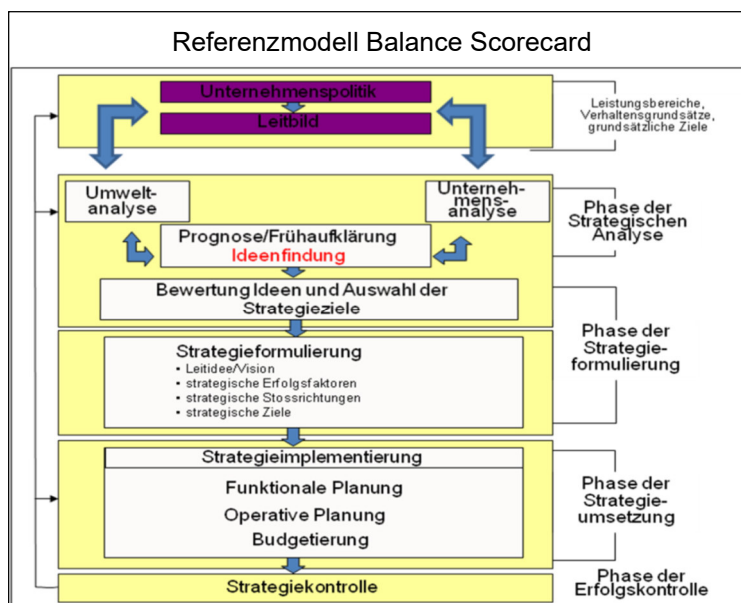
Referenzmodell Balance Scorecard

Unternehmenspolitik

Leitbild

Leistungsbereiche, Verhaltensgrundsätze, grundsätzliche Ziele

Umweltanalyse

Unternehmensanalyse

Phase der Strategischen Analyse

Prognose/Frühaufklärung

Ideenfindung

Bewertung Ideen und Auswahl der Strategieziele

Strategieformulierung
• Leitidee/Vision
• strategische Erfolgsfaktoren
• strategische Stossrichtungen
• strategische Ziele

Phase der Strategieformulierung

Strategieimplementierung

Funktionale Planung

Operative Planung

Budgetierung

Phase der Strategieumsetzung

Strategiekontrolle

Phase der Erfolgskontrolle